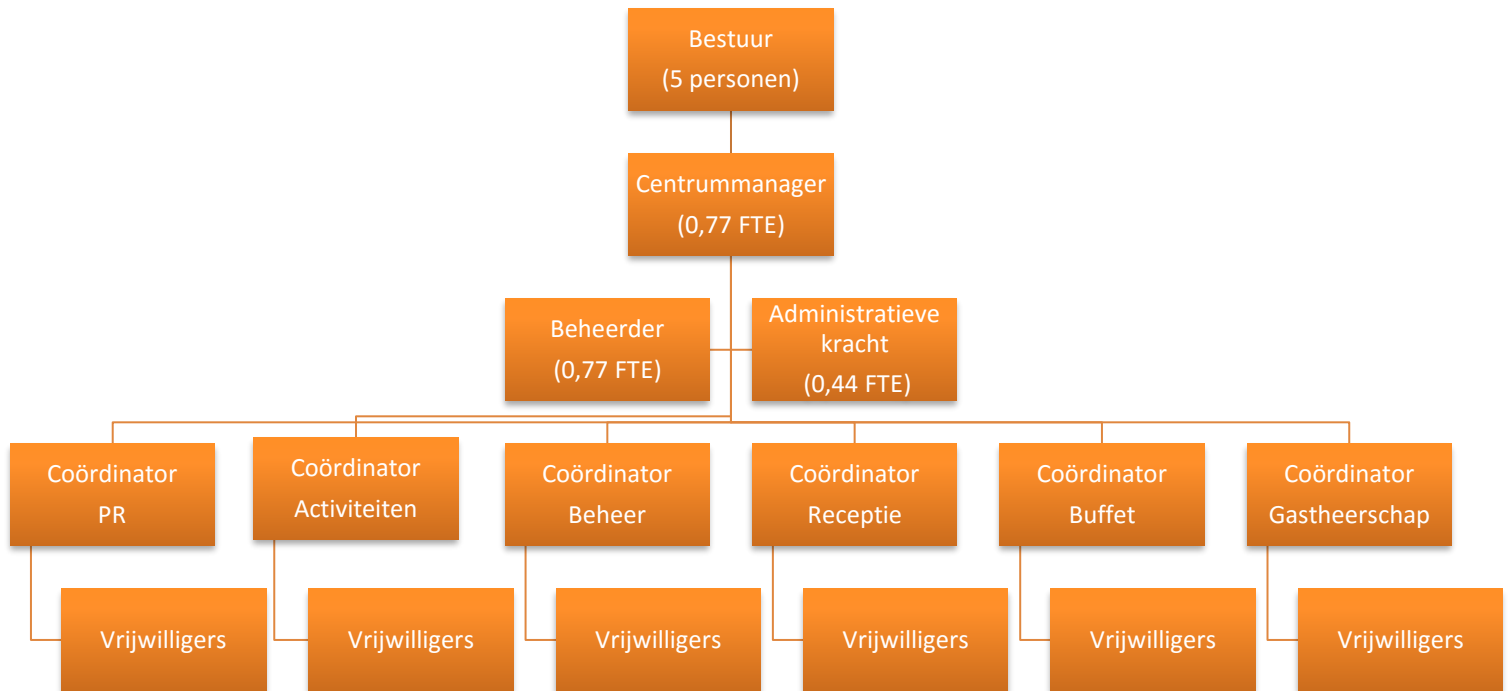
Bestuur
(5 personen)

Centrummanager
(0,77 FTE)

Beheerder
(0,77 FTE)

Administratieve kracht
(0,44 FTE)

Coördinator
PR

Coördinator
Activiteiten

Coördinator
Beheer

Coördinator
Receptie

Coördinator
Buffet

Coördinator
Gastheerschap

Vrijwilligers

Vrijwilligers

Vrijwilligers

Vrijwilligers

Vrijwilligers

Vrijwilligers